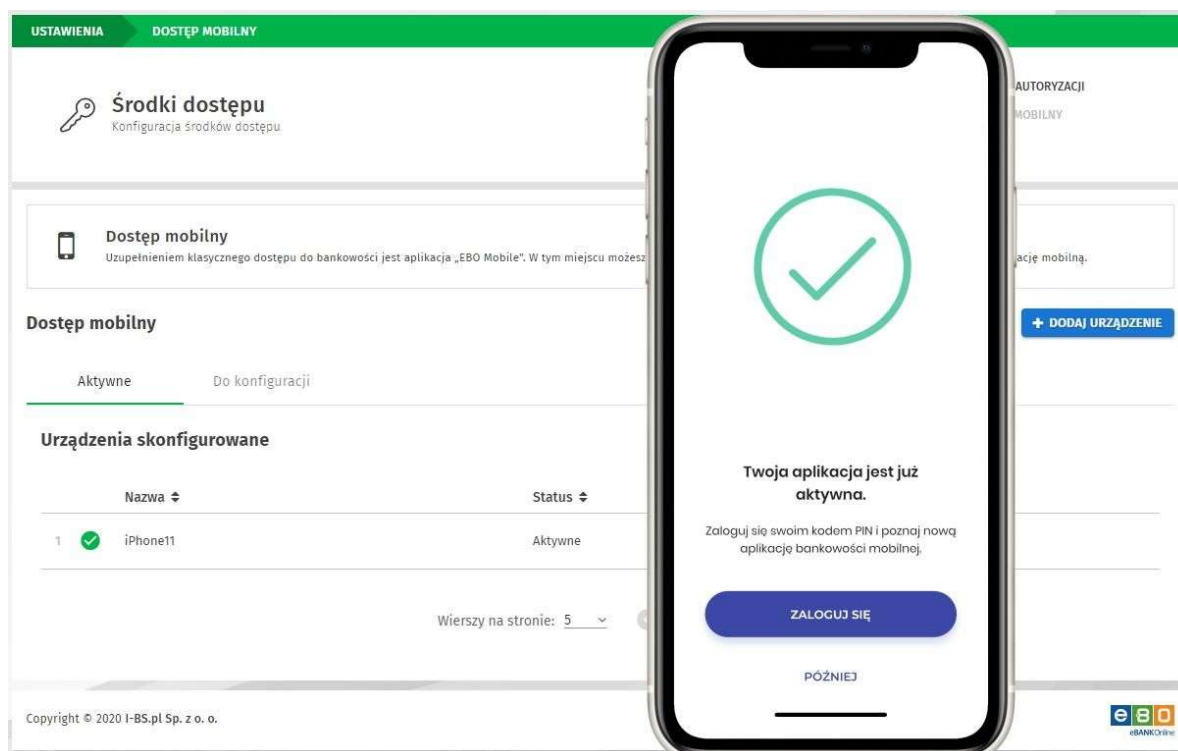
USTAWIENIA DOSTĘP MOBILNY

Środki dostępu
Konfiguracja środków dostępu

AUTORYZACJI
MOBILNY

Dostęp mobilny
Uzupełnieniem klasycznego dostępu do bankowości jest aplikacja „EBO Mobile". W tym miejscu możesz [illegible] ację mobilną.

Dostęp mobilny

+ DODAJ URZĄDZENIE

Aktywne Do konfiguracji

Urządzenia skonfigurowane

| | Nazwa ⇕ | Status ⇕ |
|---|---|---|
| 1 | iPhone11 | Aktywne |

Wierszy na stronie: 5

Copyright © 2020 I-BS.pl Sp. z o. o.

ebo eBANKOnline

Twoja aplikacja jest już aktywna.

Zaloguj się swoim kodem PIN i poznaj nową aplikację bankowości mobilnej.

ZALOGUJ SIĘ

PÓŹNIEJ